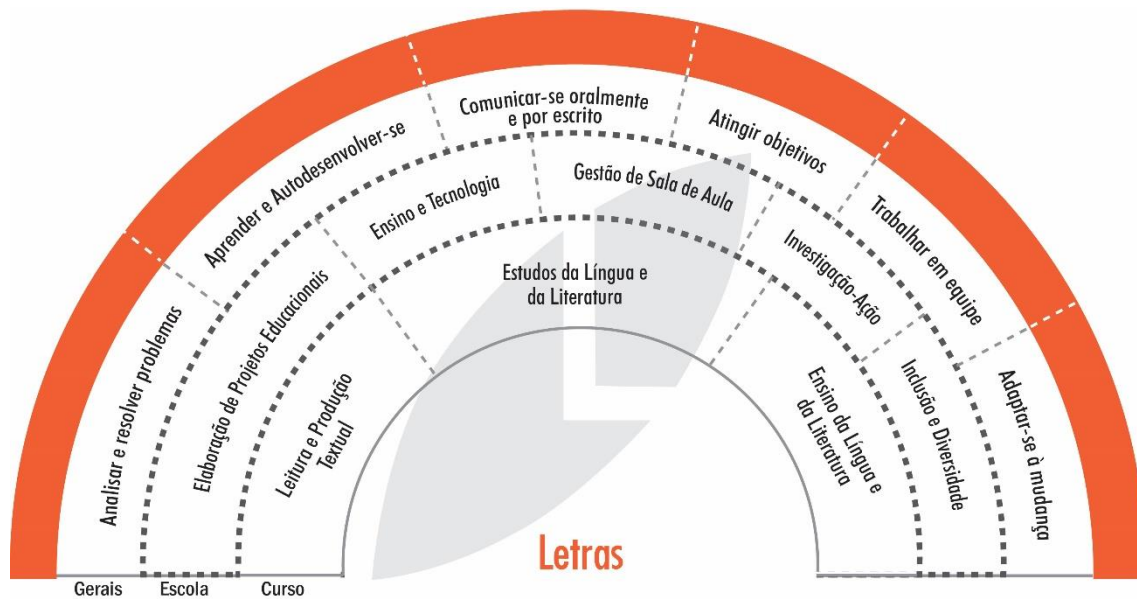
Analisar e resolver problemas

Aprender e Autodesenvolver-se

Comunicar-se oralmente e por escrito

Atingir objetivos

Trabalhar em equipe

Adaptar-se à mudança

Elaboração de Projetos Educacionais

Ensino e Tecnologia

Gestão de Sala de Aula

Investigação-Ação

Inclusão e Diversidade

Leitura e Produção Textual

Estudos da Língua e da Literatura

Ensino da Língua e da Literatura

Letras

Gerais

Escola

Curso